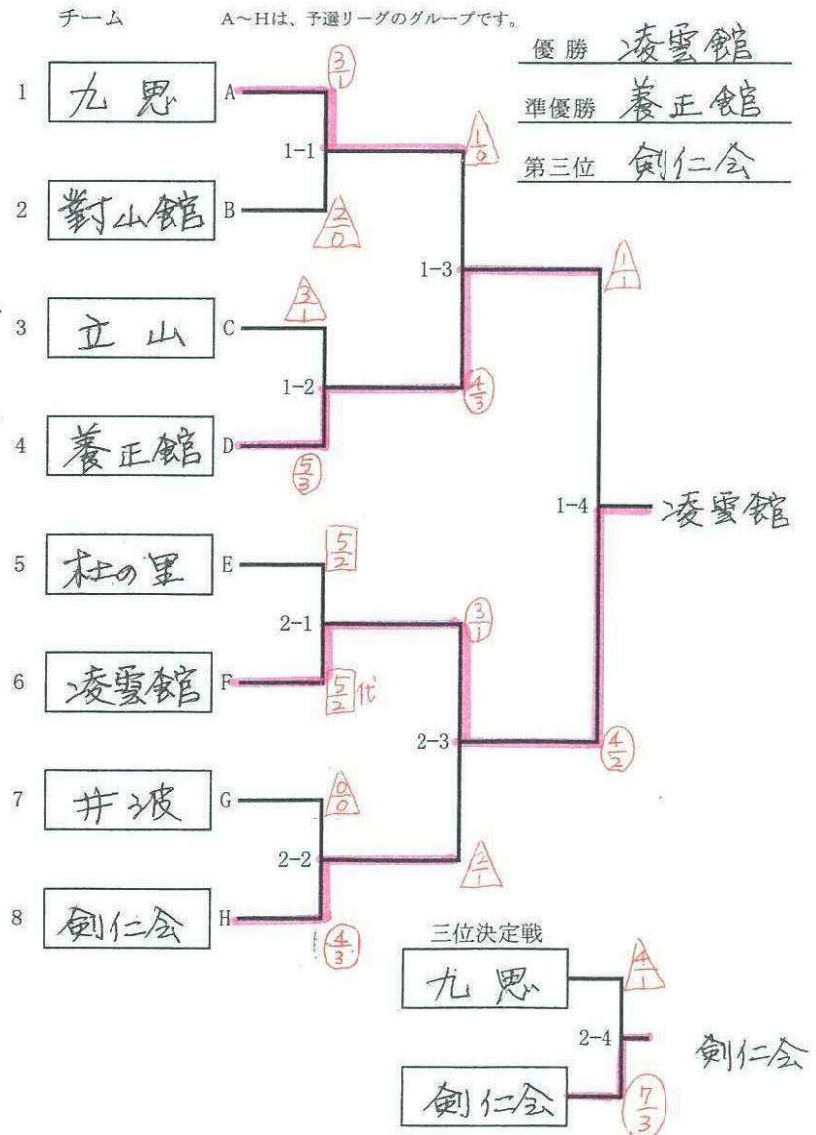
チーム　　A～Hは、予選リーグのグループです。

優勝　凌雲館
準優勝　養正館
第三位　剣仁会

1　九思　A　$\frac{3}{1}$
1-1　$\frac{1}{0}$
2　對山館　B　$\frac{2}{0}$
1-3　$\frac{1}{1}$
3　立山　C　$\frac{3}{1}$
1-2　$\frac{4}{3}$
4　養正館　D　$\frac{5}{3}$
1-4　凌雲館
5　杜の里　E　$\frac{5}{2}$
2-1　$\frac{3}{1}$
6　凌雲館　F　$\frac{5}{2}$代
2-3　$\frac{4}{2}$
7　井波　G　$\frac{0}{0}$
2-2　$\frac{2}{1}$
8　剣仁会　H　$\frac{4}{3}$

三位決定戦
九思　$\frac{4}{1}$
2-4　剣仁会
剣仁会　$\frac{7}{3}$